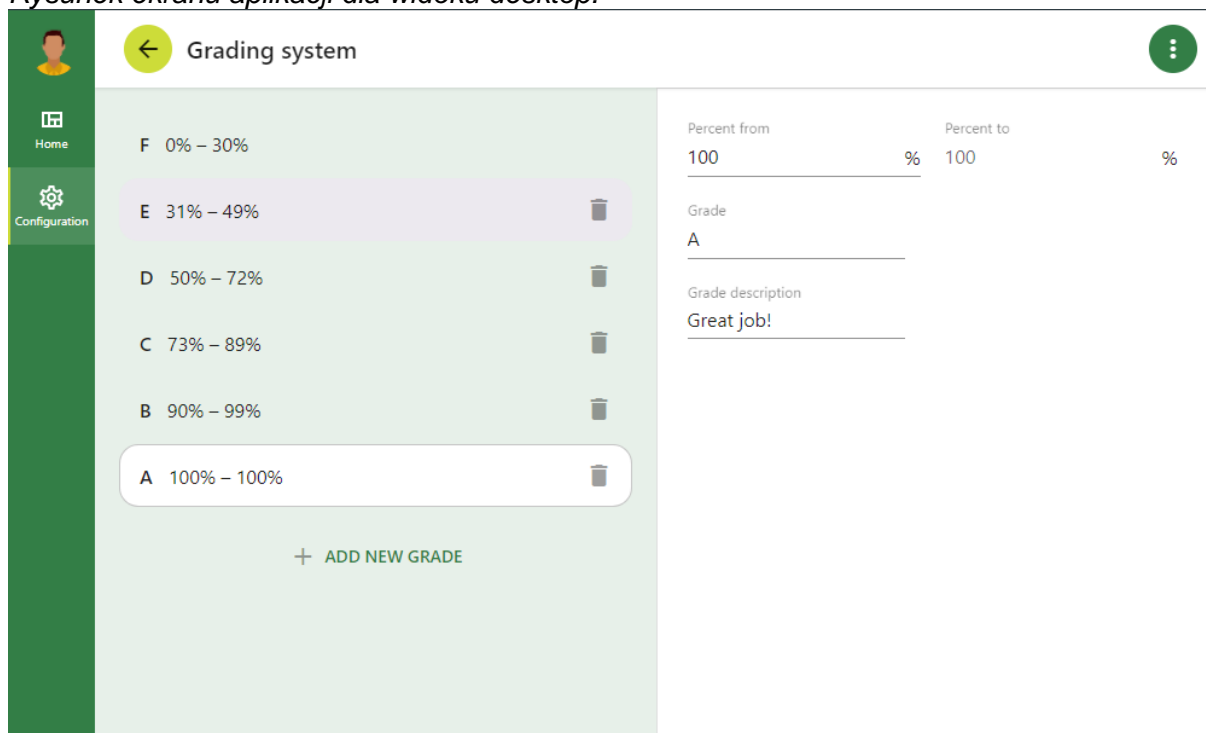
Rysunek ekranu aplikacji dla widoku desktop.

Home
Configuration

Grading system

F 0% – 30%
E 31% – 49%
D 50% – 72%
C 73% – 89%
B 90% – 99%
A 100% – 100%

+ ADD NEW GRADE

Percent from
100 %
Percent to
100 %
Grade
A
Grade description
Great job!